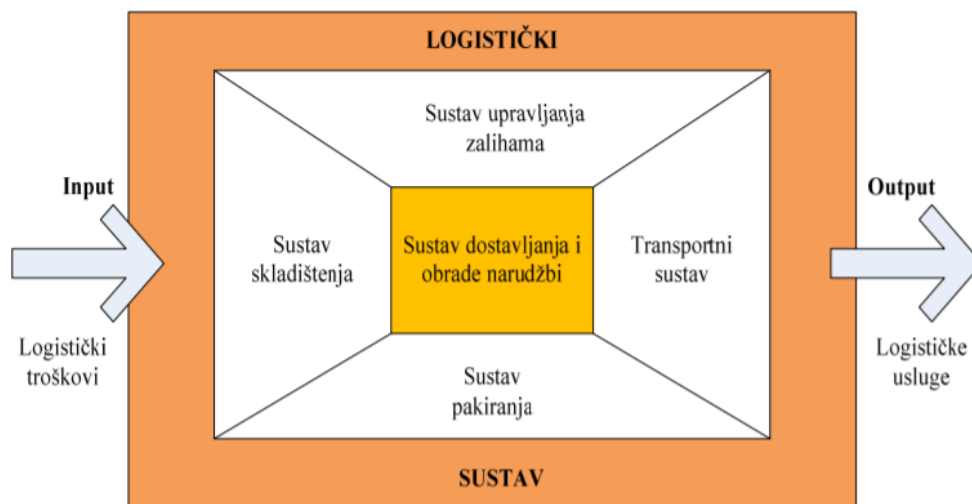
LOGISTIČKI

Input

Logistički troškovi

Sustav upravljanja zalihama

Sustav skladištenja

Sustav dostavljanja i obrade narudžbi

Transportni sustav

Sustav pakiranja

Output

Logističke usluge

SUSTAV